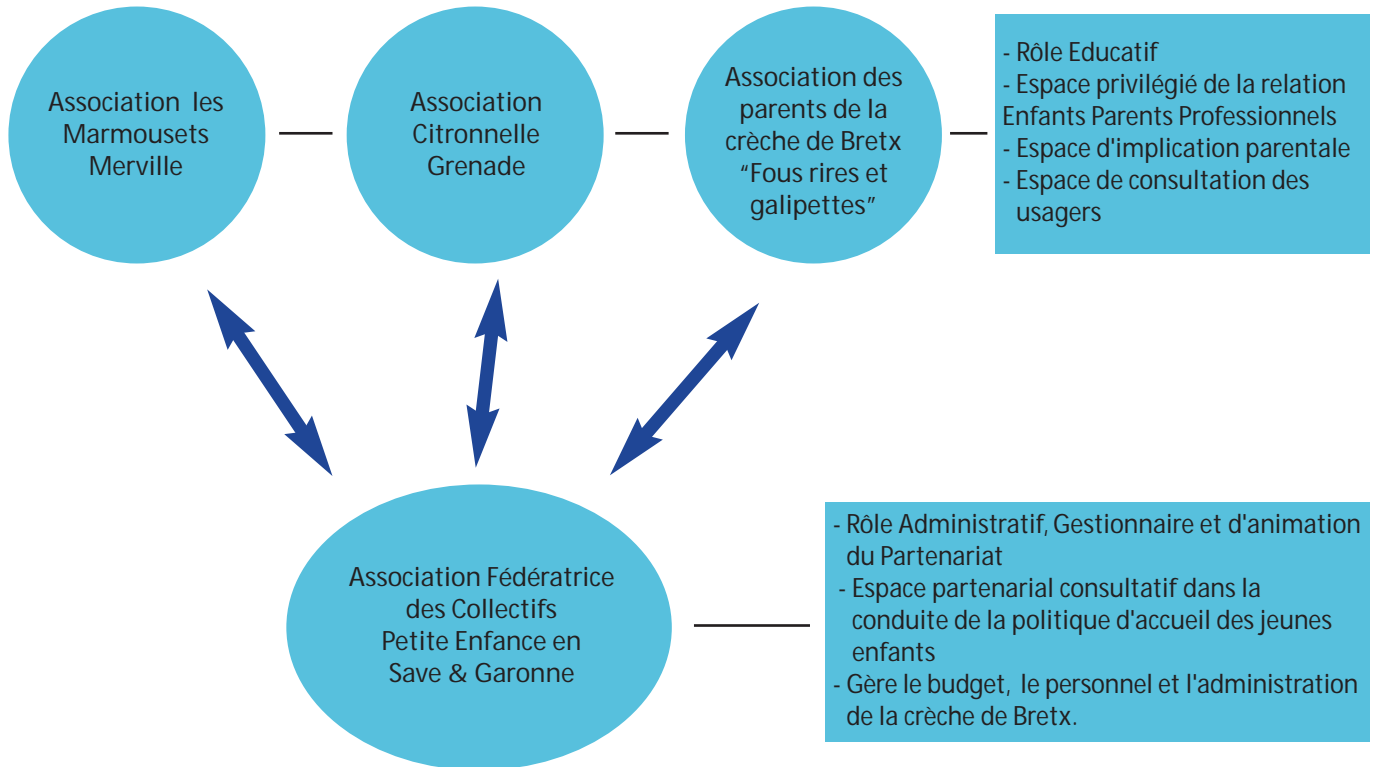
Association les Marmousets Merville

Association Citronnelle Grenade

Association des parents de la crèche de Bretx "Fous rires et galipettes"

- Rôle Educatif
- Espace privilégié de la relation Enfants Parents Professionnels
- Espace d'implication parentale
- Espace de consultation des usagers

Association Fédératrice des Collectifs Petite Enfance en Save & Garonne

- Rôle Administratif, Gestionnaire et d'animation du Partenariat
- Espace partenarial consultatif dans la conduite de la politique d'accueil des jeunes enfants
- Gère le budget, le personnel et l'administration de la crèche de Bretx.